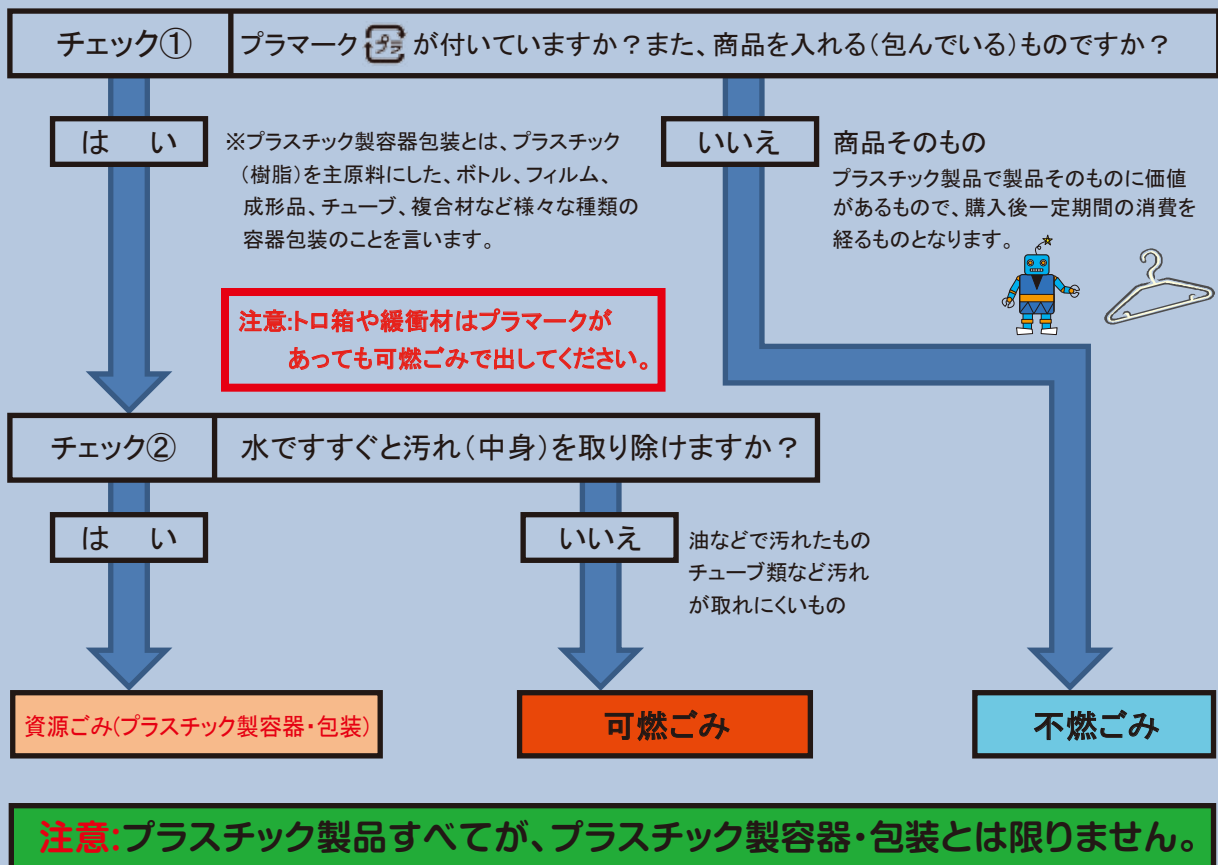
チェック①

プラマーク プラ が付いていますか？また、商品を入れる（包んでいる）ものですか？

は　い

※プラスチック製容器包装とは、プラスチック（樹脂）を主原料にした、ボトル、フィルム、成形品、チューブ、複合材など様々な種類の容器包装のことを言います。

いいえ

商品そのもの

プラスチック製品で製品そのものに価値があるもので、購入後一定期間の消費を経るものとなります。

注意:トロ箱や緩衝材はプラマークがあっても可燃ごみで出してください。

チェック②

水ですすぐと汚れ（中身）を取り除けますか？

は　い

いいえ

油などで汚れたもの
チューブ類など汚れが取れにくいもの

資源ごみ（プラスチック製容器・包装）

可燃ごみ

不燃ごみ

注意:プラスチック製品すべてが、プラスチック製容器・包装とは限りません。